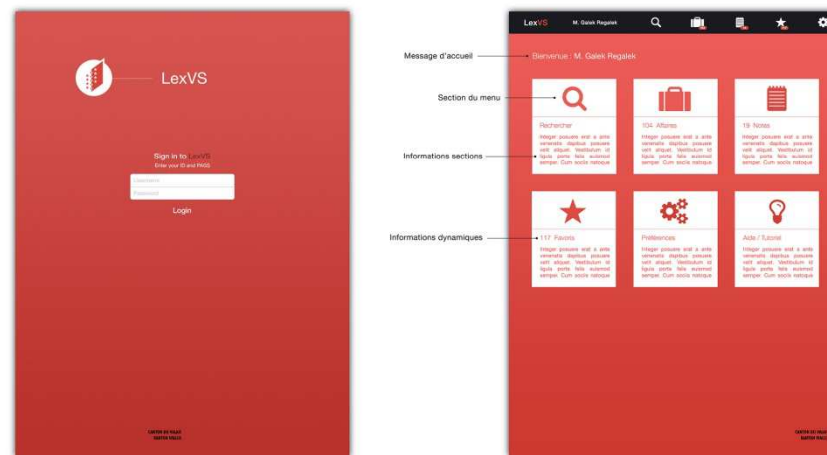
LexVS

Sign in to LexVS
Enter your ID and PASS
Username
Password
Login

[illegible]

LexVS M. Galek Regalek

Message d'accueil
Bienvenue : M. Galek Regalek

Section du menu

Informations sections

Rechercher
Integer posuere erat a ante venenatis dapibus posuere velit aliquet. Vestibulum id ligula porta felis euismod semper. Cum sociis natoque

104 Affaires
Integer posuere erat a ante venenatis dapibus posuere velit aliquet. Vestibulum id ligula porta felis euismod semper. Cum sociis natoque

19 Notes
Integer posuere erat a ante venenatis dapibus posuere velit aliquet. Vestibulum id ligula porta felis euismod semper. Cum sociis natoque

Informations dynamiques

117 Favoris
Integer posuere erat a ante venenatis dapibus posuere velit aliquet. Vestibulum id ligula porta felis euismod semper. Cum sociis natoque

Préférences
Integer posuere erat a ante venenatis dapibus posuere velit aliquet. Vestibulum id ligula porta felis euismod semper. Cum sociis natoque

Aide / Tutorial
Integer posuere erat a ante venenatis dapibus posuere velit aliquet. Vestibulum id ligula porta felis euismod semper. Cum sociis natoque

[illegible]